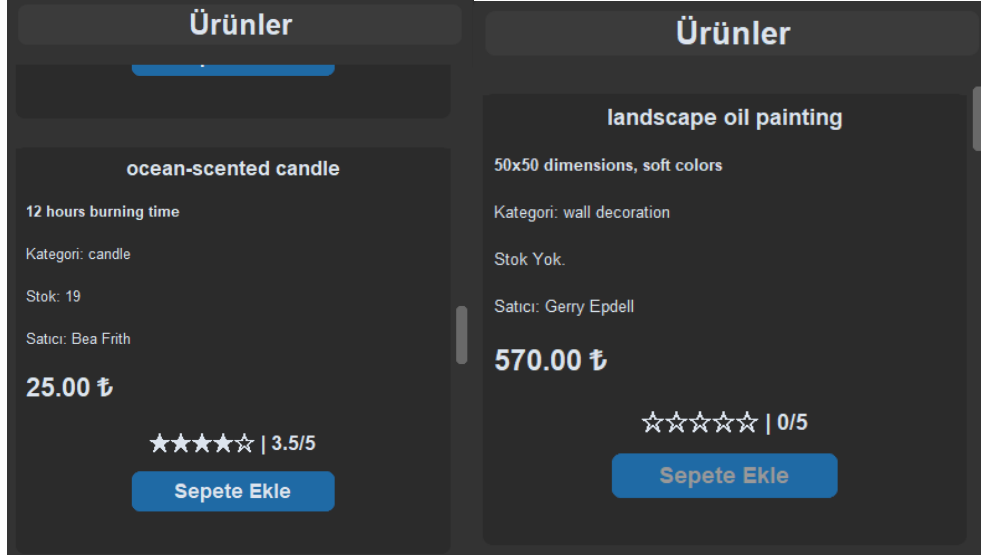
Ürünler

ocean-scented candle

12 hours burning time

Kategori: candle

Stok: 19

Satıcı: Bea Frith

25.00 ₺

★★★★☆ | 3.5/5

Sepete Ekle

Ürünler

landscape oil painting

50x50 dimensions, soft colors

Kategori: wall decoration

Stok Yok.

Satıcı: Gerry Epdell

570.00 ₺

☆☆☆☆☆ | 0/5

Sepete Ekle